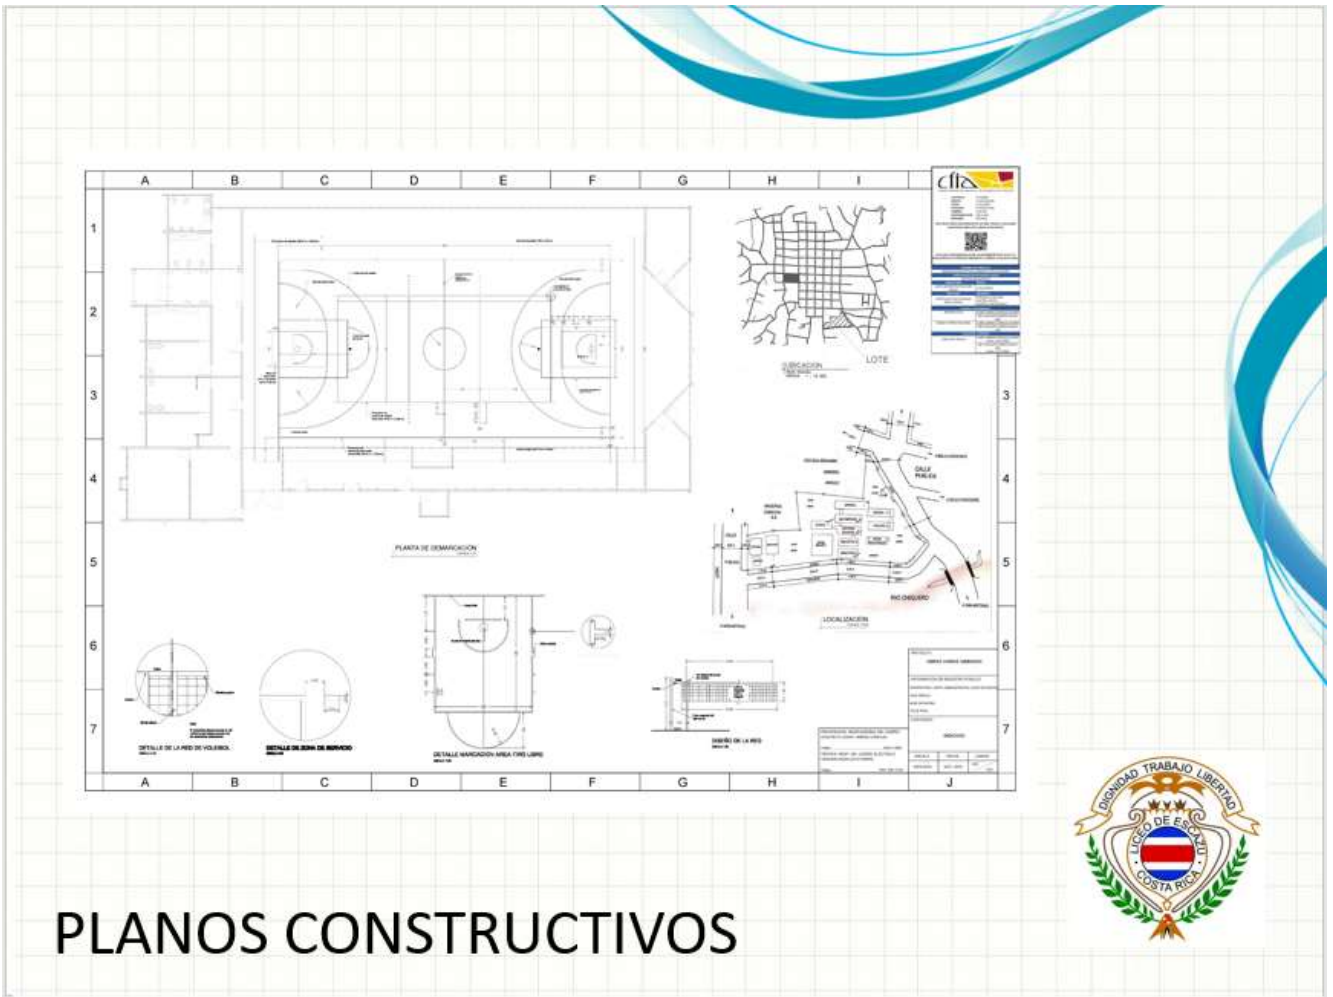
A B C D E F G H I

1 2 3 4 5 6 7

cfia

UBICACION

LOTE

CALLE PUBLICA

RIO CHIQUERO

LOCALIZACION

PLANTA DE DEMARCACION

DETALLE DE LA RED DE VOLEIBOL

DETALLE DE ZONA DE SERVICIO

DETALLE MARCACION AREA TIRO LIBRE

DISEÑO DE LA RED

A B C D E F G H I J

3 4 5 6 7

DIGNIDAD TRABAJO LIBERTAD
LICEO DE ESCAZU
COSTA RICA

PLANOS CONSTRUCTIVOS